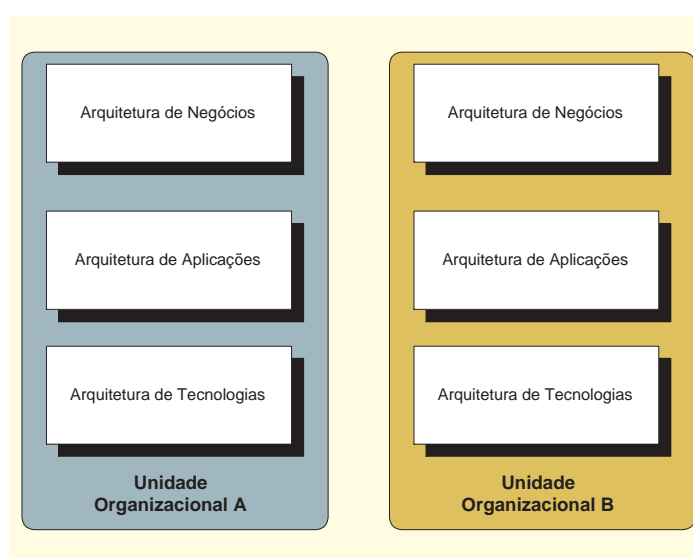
Arquitetura de Negócios

Arquitetura de Aplicações

Arquitetura de Tecnologias

Unidade Organizacional A

Arquitetura de Negócios

Arquitetura de Aplicações

Arquitetura de Tecnologias

Unidade Organizacional B